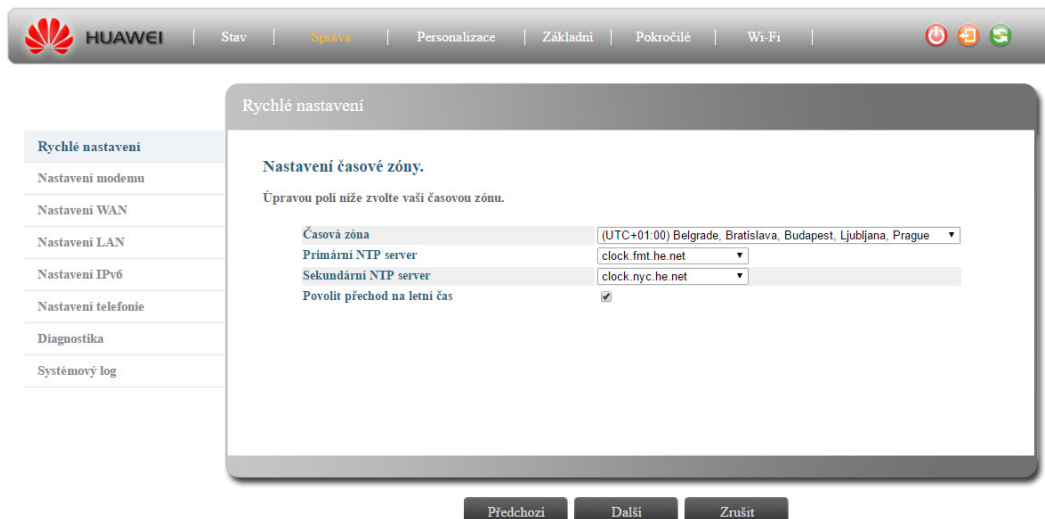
HUAWEI | Stav | Správa | Personalizace | Základní | Pokročilé | Wi-Fi |

Rychlé nastavení

Rychlé nastavení
Nastavení modemu
Nastavení WAN
Nastavení LAN
Nastavení IPv6
Nastavení telefonie
Diagnostika
Systémový log

Nastavení časové zóny.

Úpravou polí níže zvolte vaší časovou zónu.

| | |
|---|---|
| Časová zóna | (UTC+01:00) Belgrade, Bratislava, Budapest, Ljubljana, Prague |
| Primární NTP server | clock.fmt.he.net |
| Sekundární NTP server | clock.nyc.he.net |
| Povolit přechod na letní čas | |

Předchozí Další Zrušit